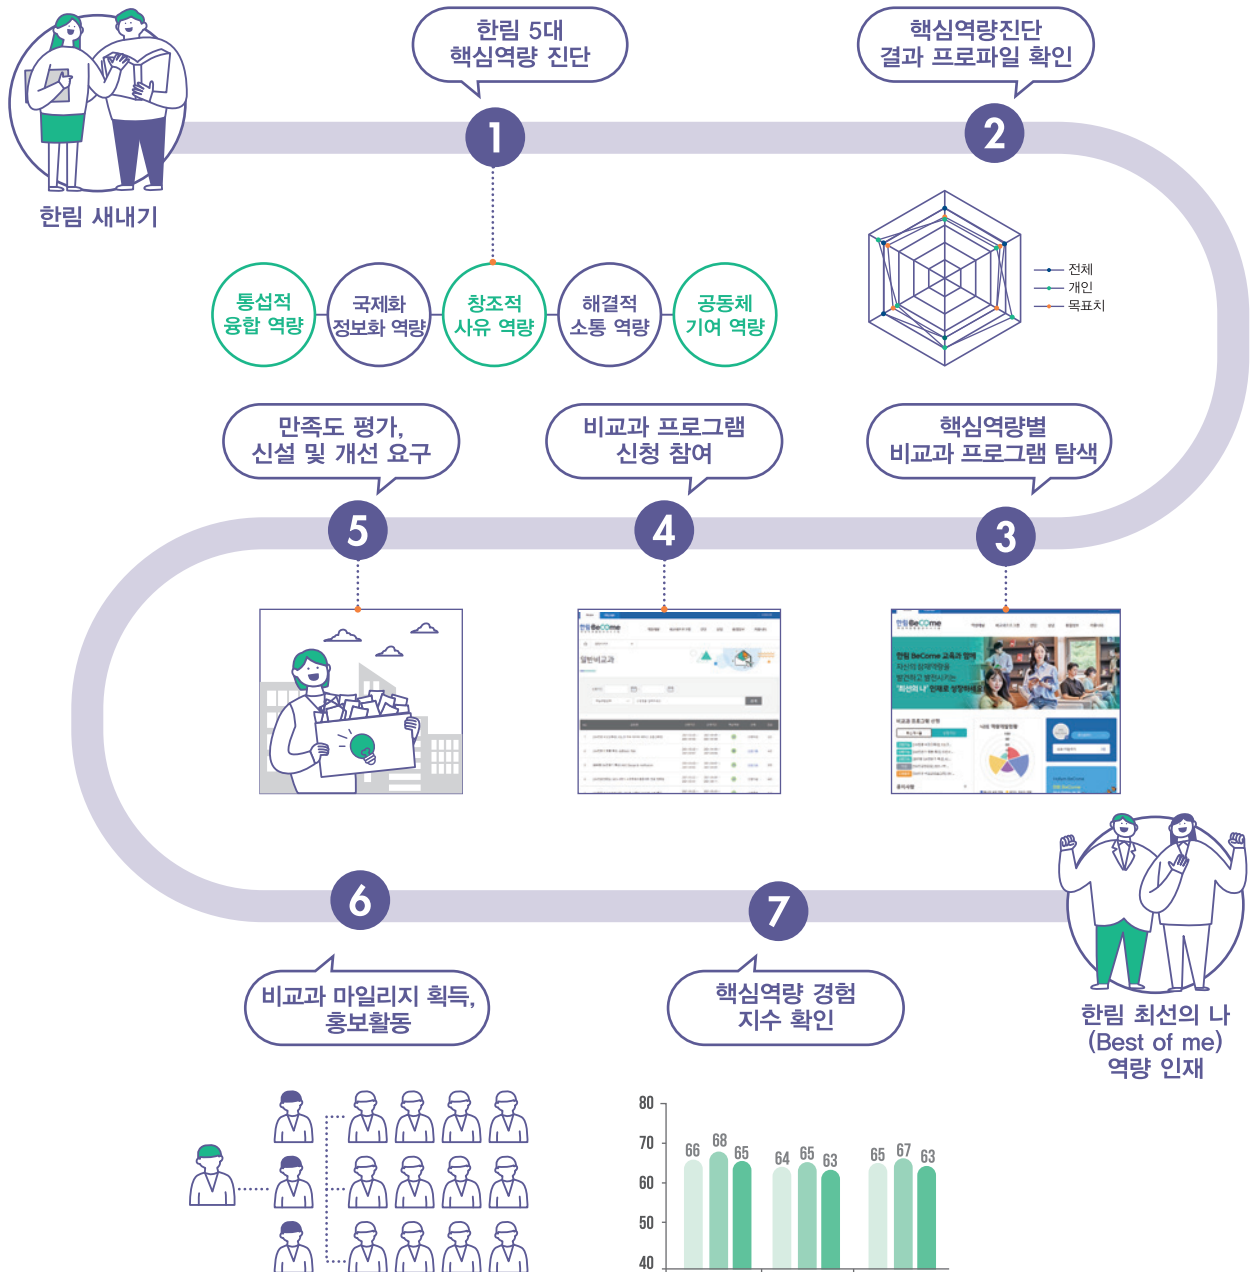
한림 새내기

한림 5대
핵심역량 진단

1

핵심역량진단
결과 프로파일 확인

2

통섭적
융합 역량

국제화
정보화 역량

창조적
사유 역량

해결적
소통 역량

공동체
기여 역량

전체
개인
목표치

만족도 평가,
신설 및 개선 요구

비교과 프로그램
신청 참여

핵심역량별
비교과 프로그램 탐색

5

4

3

6

7

비교과 마일리지 획득,
홍보활동

핵심역량 경험
지수 확인

한림 최선의 나
(Best of me)
역량 인재

80
70
60
50
40

66 68 65
64 65 63
65 67 63